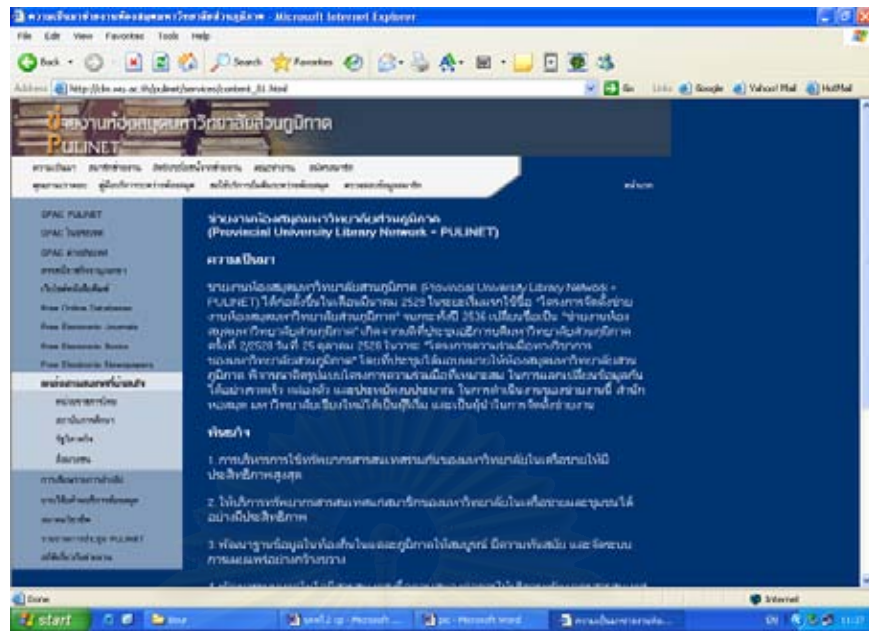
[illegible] - Microsoft Internet Explorer

File Edit View Favorites Tools Help

Back Search Favorites

Address http://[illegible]/content_01.html Go Links Google Yahoo! Mail Hotmail

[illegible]วิทยาลัยส่วนภูมิภาค PULINET

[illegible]

OPAC PULINET
OPAC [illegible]
OPAC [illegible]
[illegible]
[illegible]
Free Online Databases
Free Electronic Journals
Free Electronic Books
Free Electronic Newspapers
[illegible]
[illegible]
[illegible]
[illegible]
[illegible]
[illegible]
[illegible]
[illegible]
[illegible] PULINET
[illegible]

ข่ายงานห้องสมุดมหาวิทยาลัยส่วนภูมิภาค (Provincial University Library Network - PULINET)

ความเป็นมา

ข่ายงานห้องสมุดมหาวิทยาลัยส่วนภูมิภาค (Provincial University Library Network - PULINET) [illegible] 2529 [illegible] 2536 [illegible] 2/2528 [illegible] 25 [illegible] 2528 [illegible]

พันธกิจ

1. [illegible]

2. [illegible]

3. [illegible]

Done Internet

start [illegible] Microsoft Word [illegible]